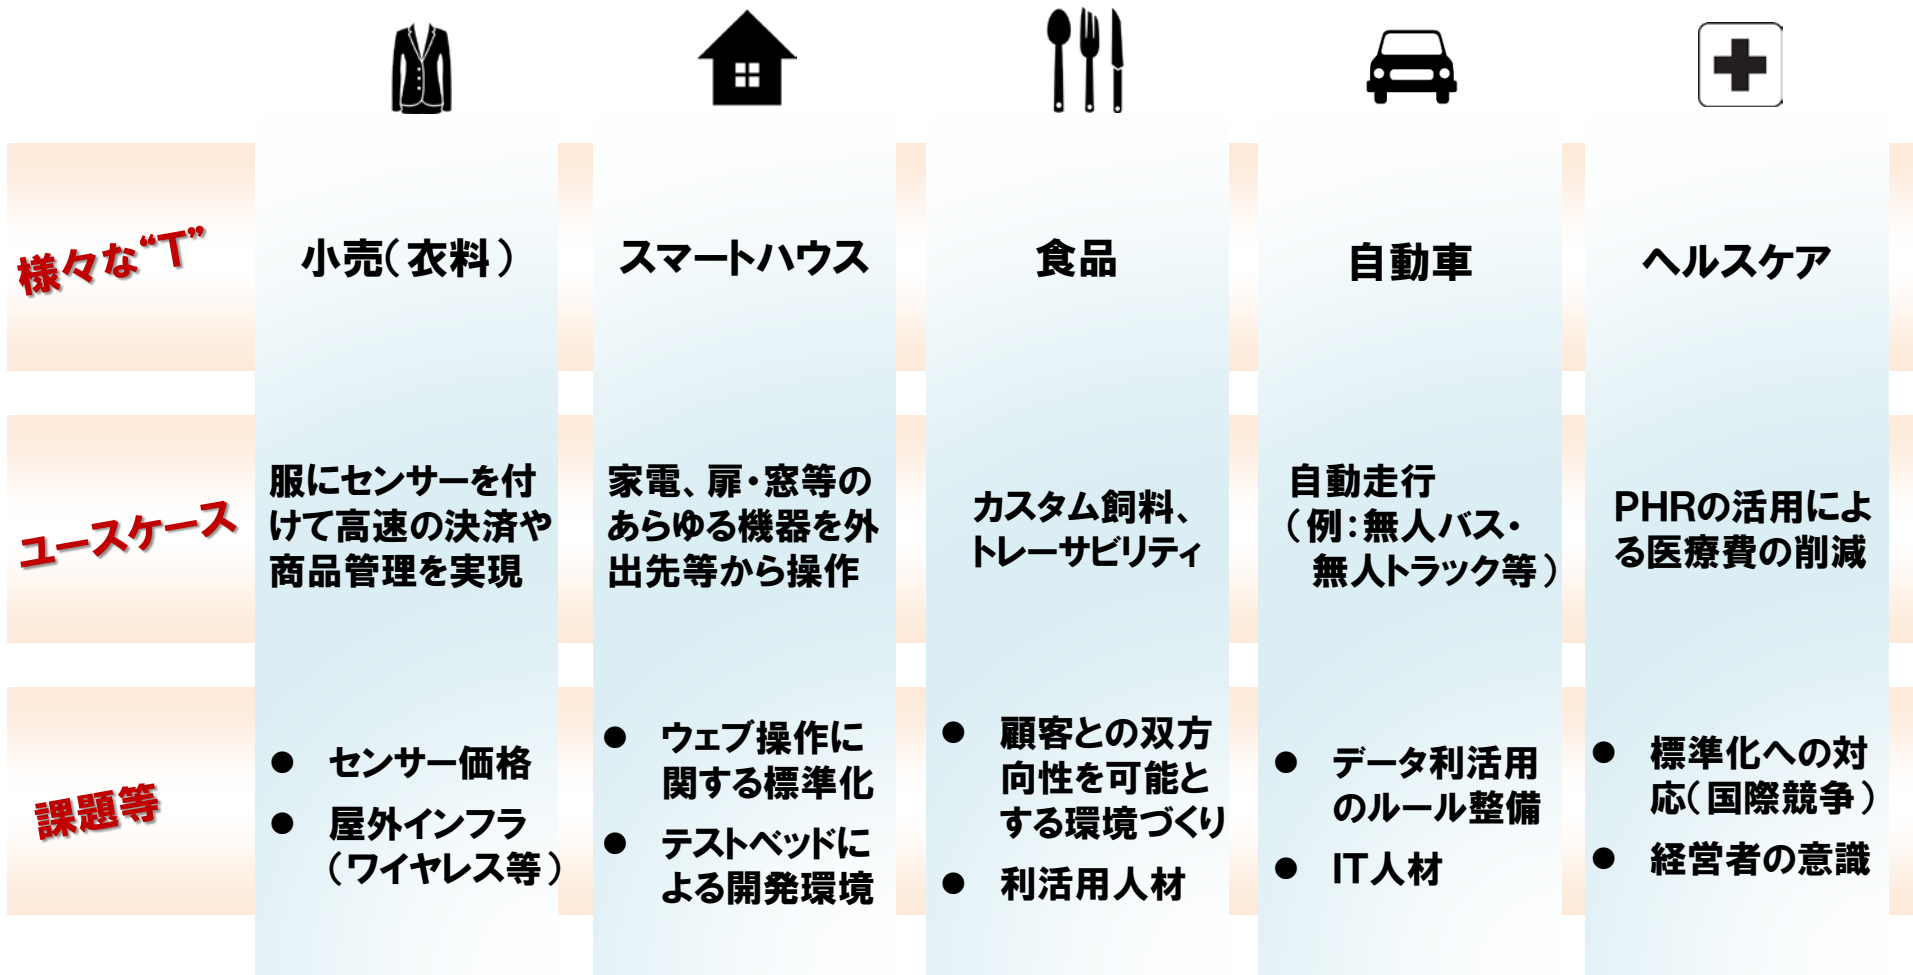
| | | | | | |
|---|---|---|---|---|---|
| 様々な“T” | 小売(衣料) | スマートハウス | 食品 | 自動車 | ヘルスケア |
| ユースケース | 服にセンサーを付けて高速の決済や商品管理を実現 | 家電、扉・窓等のあらゆる機器を外出先等から操作 | カスタム飼料、トレーサビリティ | 自動走行(例:無人バス・無人トラック等) | PHRの活用による医療費の削減 |
| 課題等 | ● センサー価格 ● 屋外インフラ(ワイヤレス等) | ● ウェブ操作に関する標準化 ● テストベッドによる開発環境 | ● 顧客との双方向性を可能とする環境づくり ● 利活用人材 | ● データ利活用のルール整備 ● IT人材 | ● 標準化への対応(国際競争) ● 経営者の意識 |